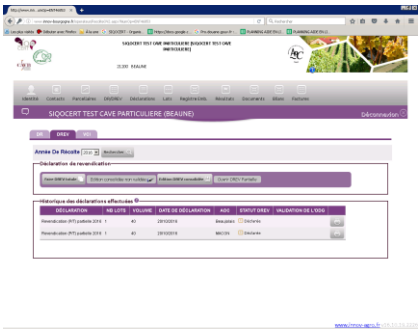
SIQOCERT TEST CAVE PARTICULIERE (SIQOCERT CAVE PARTICULIERE)

21200 BEAUNE

Habilité Contacts Parcellaire DR/SV/DRM Déclarations Lots Registres/stocks Résultats Documents Bilan Partenaires

SIQOCERT TEST CAVE PARTICULIERE (BEAUNE)

Déconnexion

DR DREV VCI

Année De Récolte 2016 Rechercher...

Déclaration de revendication

Voir DREV totale Editer une demande de modification Editer DREV modifiée Ouvrir DREV Portails

Historique des déclarations effectuées

| DÉCLARATION | NB LOTS | VOLUME | DATE DE DÉCLARATION | AOC | STATUT DREV | VALIDATION DE L'ODG |
|---|---|---|---|---|---|---|
| Revendication (NT) partielle 2016 | 1 | 40 | 29/10/2016 | | Déclarée | |
| Revendication (NT) partielle 2016 | 1 | 40 | 29/10/2016 | MACON | Déclarée | |

www.mnov-agro.fr